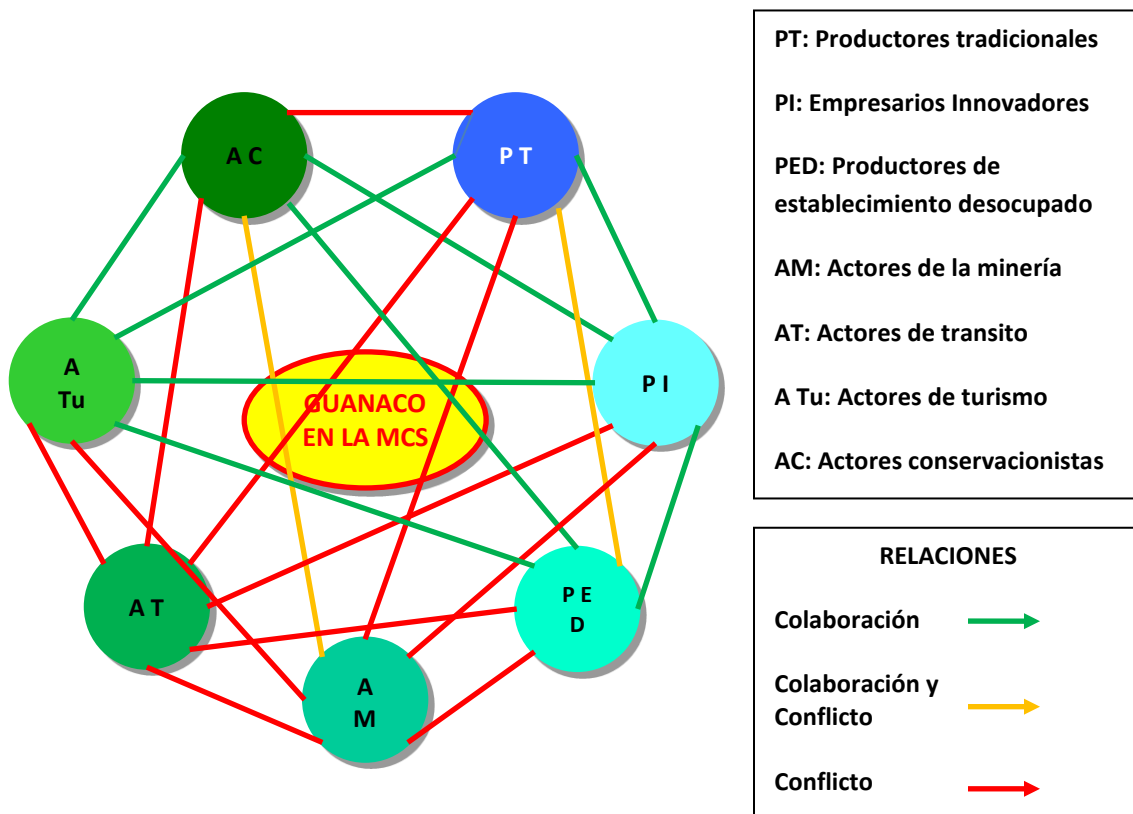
A C

P T

A Tu

GUANACO EN LA MCS

P I

A T

P E D

A M

PT: Productores tradicionales

PI: Empresarios Innovadores

PED: Productores de establecimiento desocupado

AM: Actores de la minería

AT: Actores de transito

A Tu: Actores de turismo

AC: Actores conservacionistas

RELACIONES

Colaboración

Colaboración y Conflicto

Conflicto